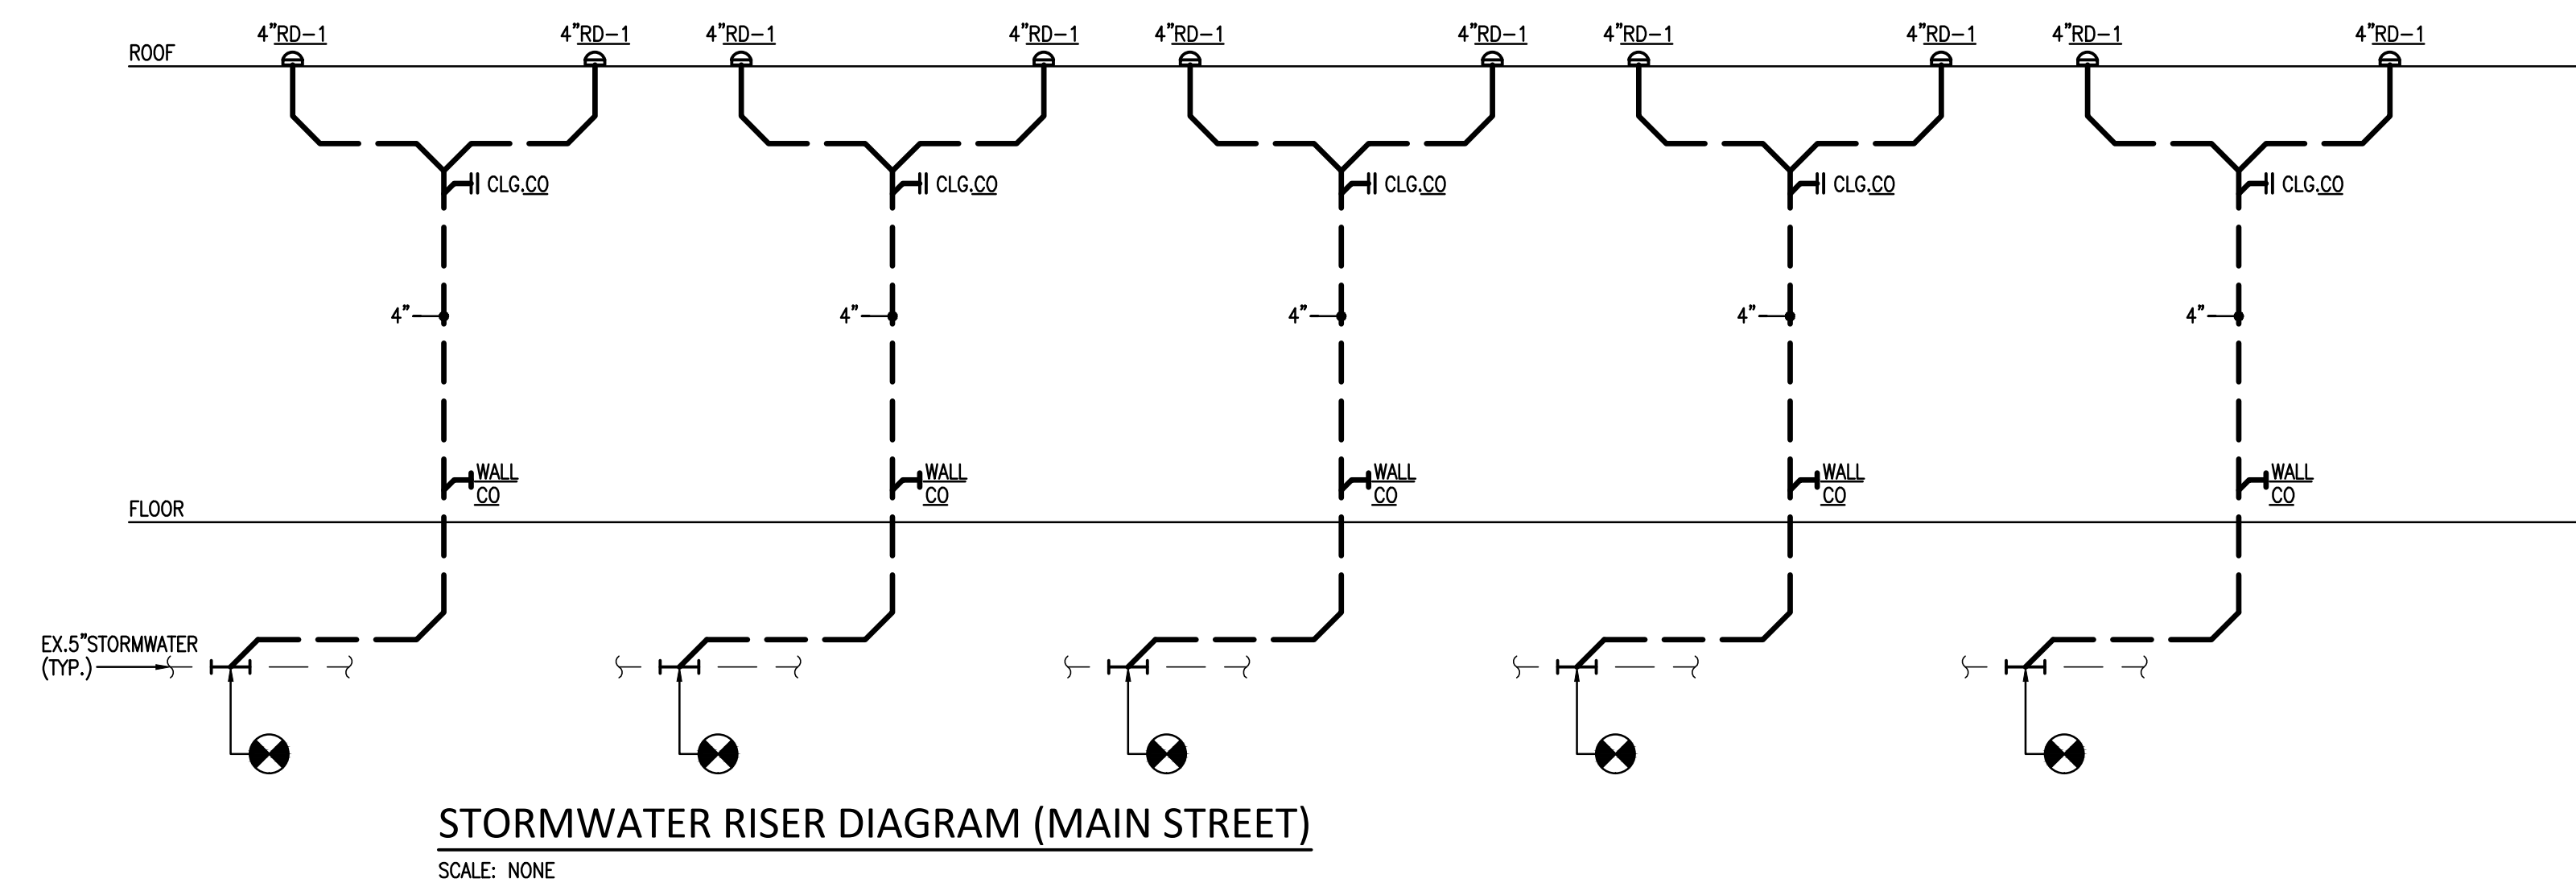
ROOF

4"RD-1 4"RD-1 4"RD-1 4"RD-1 4"RD-1 4"RD-1 4"RD-1 4"RD-1 4"RD-1 4"RD-1

CLG.CO CLG.CO CLG.CO CLG.CO CLG.CO

4" 4" 4" 4" 4"

WALL CO WALL CO WALL CO WALL CO WALL CO

FLOOR

EX.5"STORMWATER (TYP.)

STORMWATER RISER DIAGRAM (MAIN STREET)

SCALE: NONE